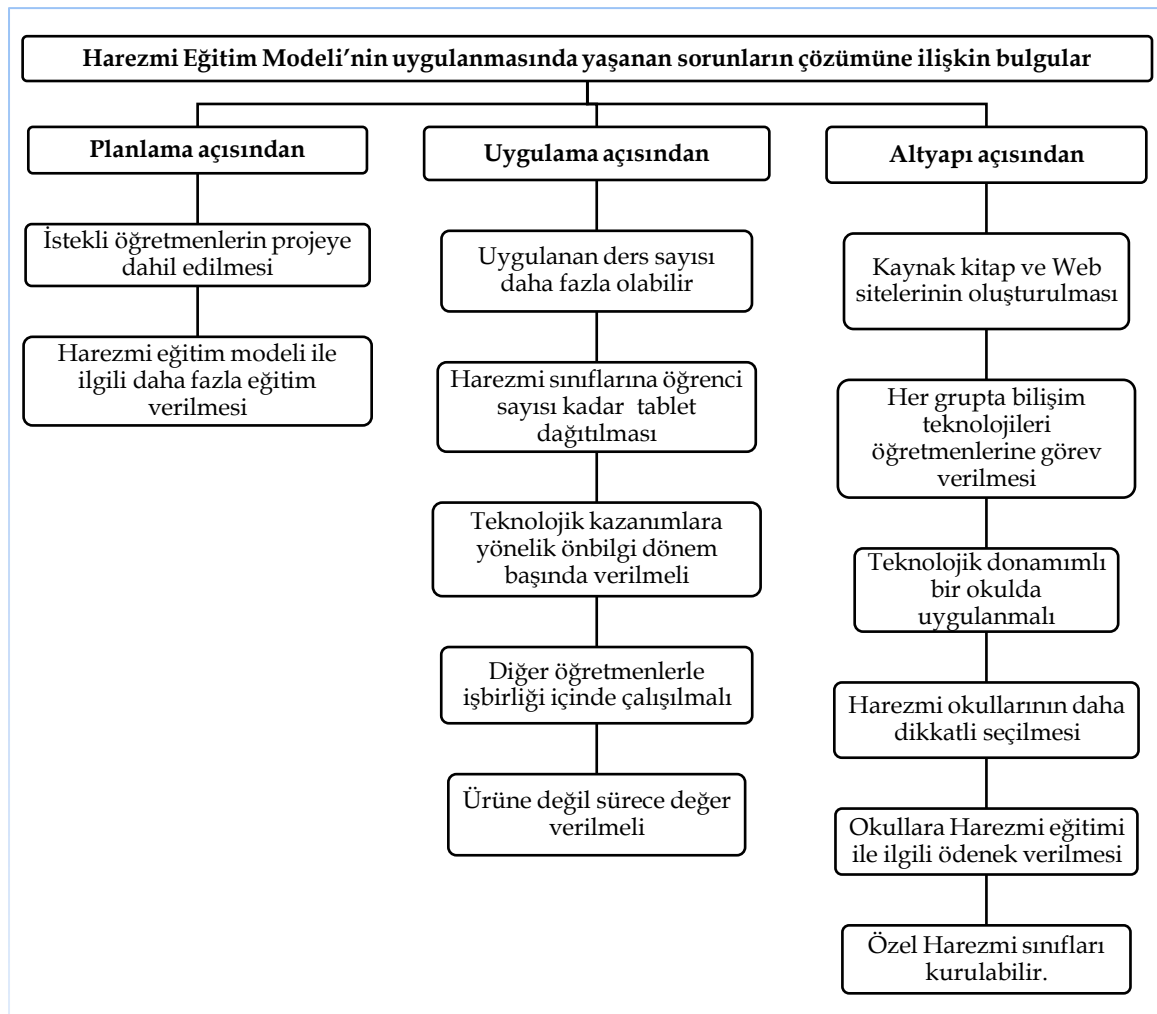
Harezmi Eğitim Modeli'nin uygulanmasında yaşanan sorunların çözümüne ilişkin bulgular

Planlama açısından

İstekli öğretmenlerin projeye dahil edilmesi

Harezmi eğitim modeli ile ilgili daha fazla eğitim verilmesi

Uygulama açısından

Uygulanan ders sayısı daha fazla olabilir

Harezmi sınıflarına öğrenci sayısı kadar tablet dağıtılması

Teknolojik kazanımlara yönelik önbilgi dönem başında verilmeli

Diğer öğretmenlerle işbirliği içinde çalışılmalı

Ürüne değil sürece değer verilmeli

Altyapı açısından

Kaynak kitap ve Web sitelerinin oluşturulması

Her grupta bilişim teknolojileri öğretmenlerine görev verilmesi

Teknolojik donamımlı bir okulda uygulanmalı

Harezmi okullarının daha dikkatli seçilmesi

Okullara Harezmi eğitimi ile ilgili ödenek verilmesi

Özel Harezmi sınıfları kurulabilir.